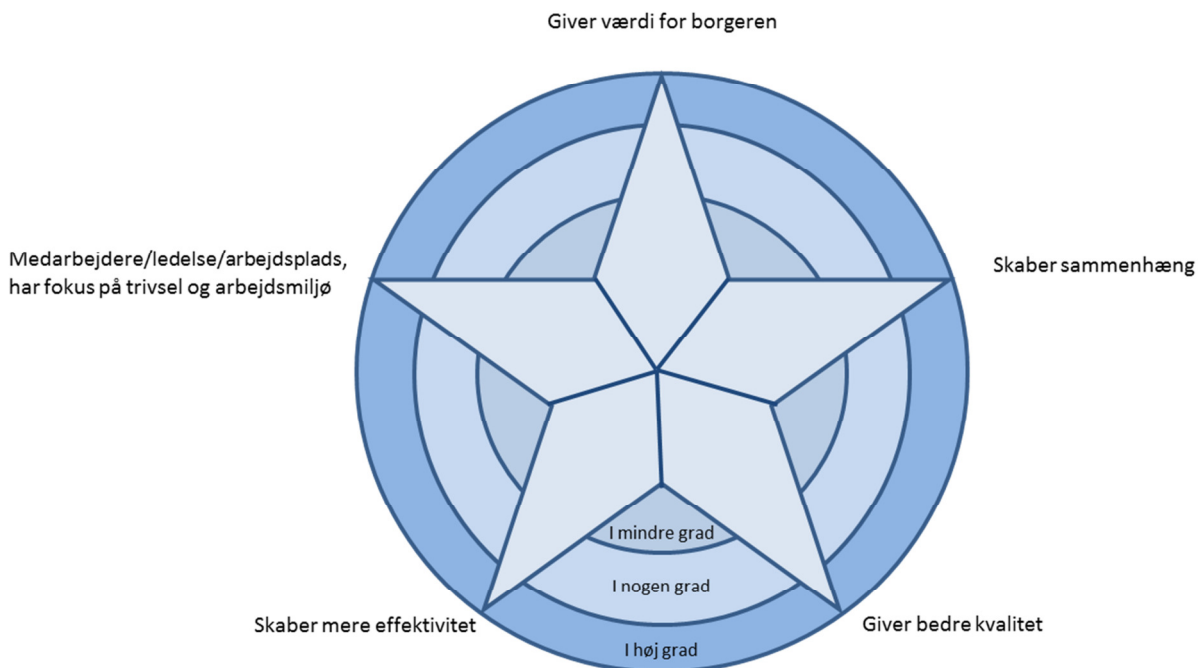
Giver værdi for borgeren

Medarbejdere/ledelse/arbejdsplads, har fokus på trivsel og arbejdsmiljø

Skaber sammenhæng

I mindre grad

I nogen grad

I høj grad

Skaber mere effektivitet

Giver bedre kvalitet